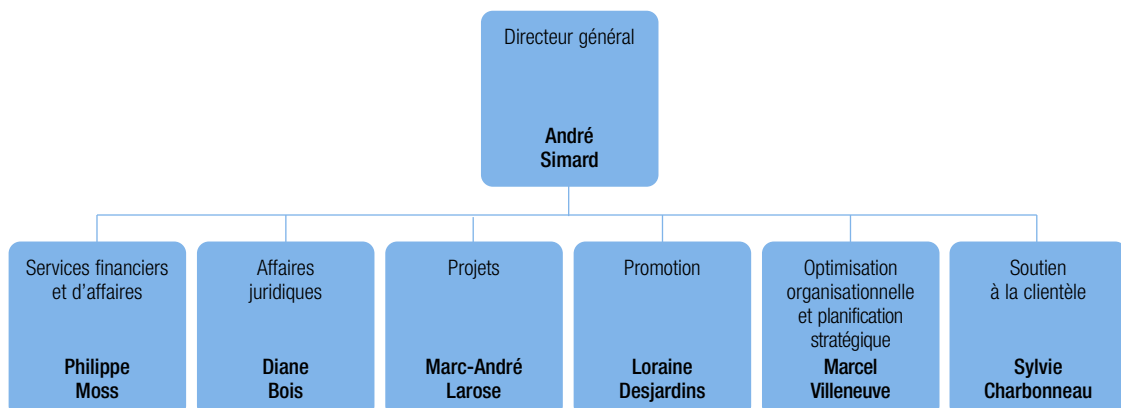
Directeur général

André Simard

Services financiers et d'affaires

Philippe Moss

Affaires juridiques

Diane Bois

Projets

Marc-André Larose

Promotion

Loraine Desjardins

Optimisation organisationnelle et planification stratégique

Marcel Villeneuve

Soutien à la clientèle

Sylvie Charbonneau